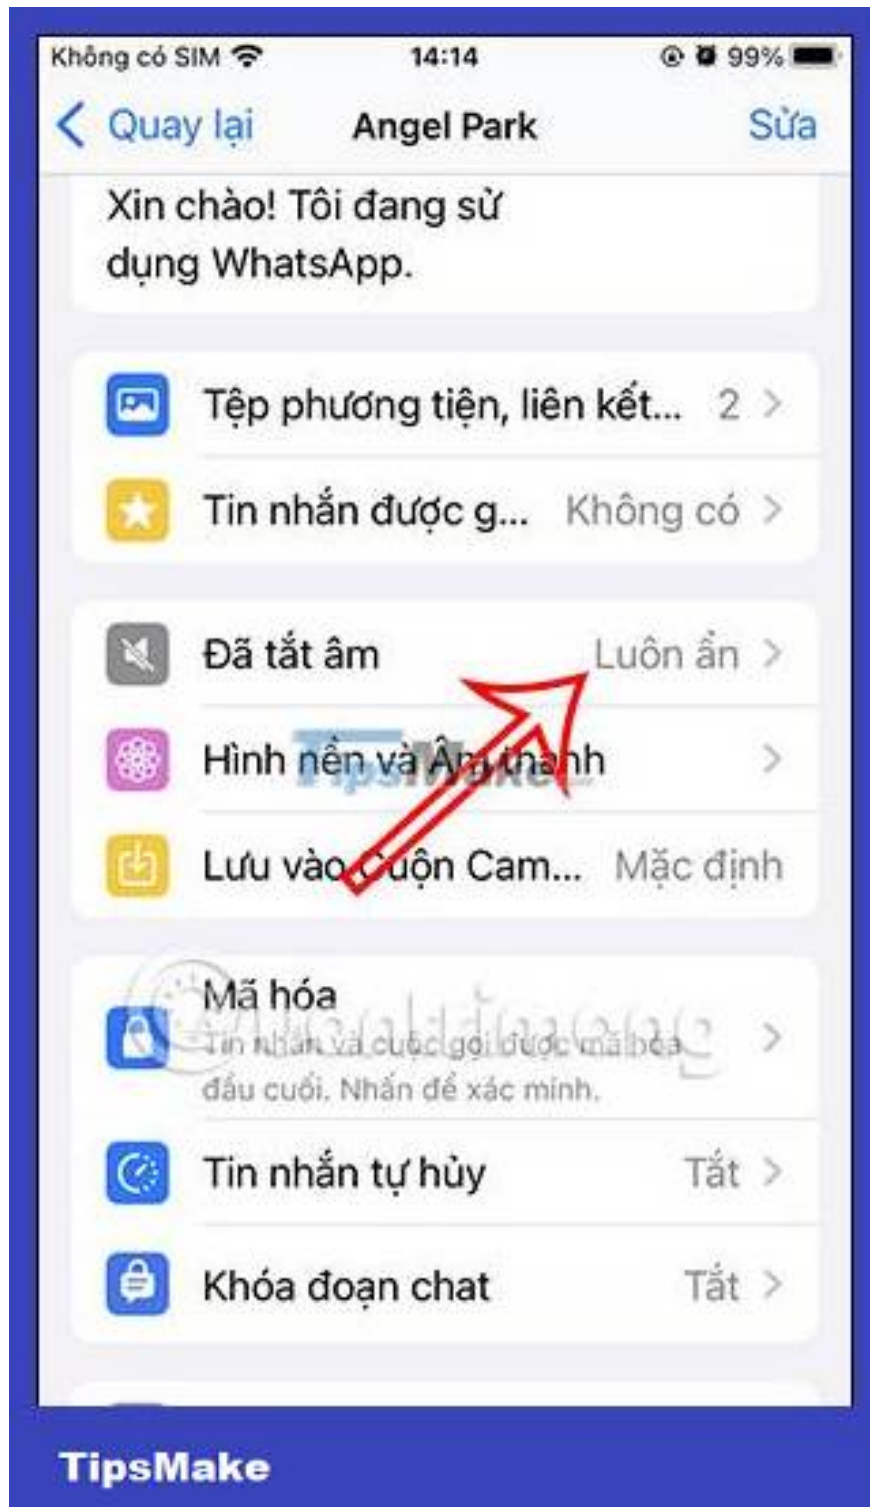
Không có SIM 14:14 99%

Quay lại Angel Park Sửa

Xin chào! Tôi đang sử dụng WhatsApp.

Tệp phương tiện, liên kết... 2 >

Tin nhắn được g... Không có >

Đã tắt âm Luôn ẩn >

Hình nền và Âm thanh >

Lưu vào Cuộn Cam... Mặc định

Mã hóa
Tin nhắn và cuộc gọi được mã hóa đầu cuối. Nhấn để xác minh. >

Tin nhắn tự hủy Tắt >

Khóa đoạn chat Tắt >

TipsMake